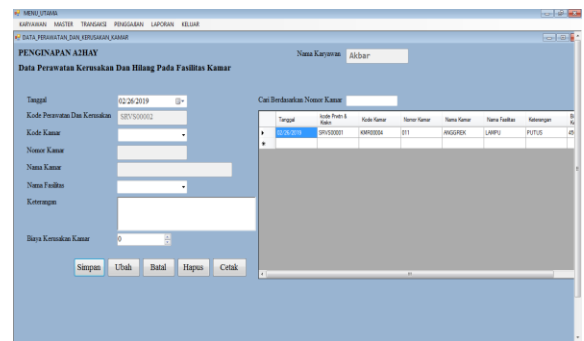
MENU_UTAMA
KARYAWAN MASTER TRANSAKSI PENGGAJIAN LAPORAN KELUAR
DATA_PERAWATAN_DAN_KERUSAKAN_KAMAR

PENGINAPAN A2HAY
Nama Karyawan Akbar
Data Perawatan Kerusakan Dan Hilang Pada Fasilitas Kamar

Tanggal 02/26/2019
Kode Perawatan Dan Kerusakan SRVS00002
Kode Kamar
Nomor Kamar
Nama Kamar
Nama Fasilitas
Keterangan
Biaya Kerusakan Kamar 0

Simpan Ubah Batal Hapus Cetak

Cari Berdasarkan Nomor Kamar

| | Tanggal | Kode Prwtn & Krskn | Kode Kamar | Nomor Kamar | Nama Kamar | Nama Fasilitas | Keterangan | Bi Ke |
|---|---|---|---|---|---|---|---|---|
| ▸ | 02/26/2019 | SRVS00001 | KMR00004 | 011 | ANGGREK | LAMPU | PUTUS | 45 |
| * | | | | | | | | |